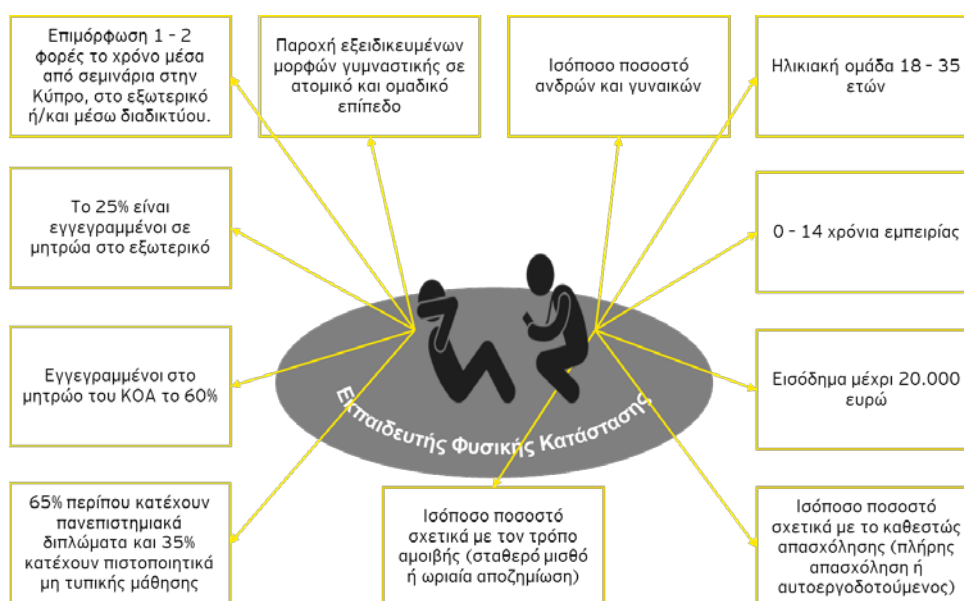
Επιμόρφωση 1 - 2 φορές το χρόνο μέσα από σεμινάρια στην Κύπρο, στο εξωτερικό ή/και μέσω διαδικτύου.

Παροχή εξειδικευμένων μορφών γυμναστικής σε ατομικό και ομαδικό επίπεδο

Ισόποσο ποσοστό ανδρών και γυναικών

Ηλικιακή ομάδα 18 - 35 ετών

Το 25% είναι εγγεγραμμένοι σε μητρώα στο εξωτερικό

0 - 14 χρόνια εμπειρίας

Εγγεγραμμένοι στο μητρώο του ΚΟΑ το 60%

Εκπαιδευτής Φυσικής Κατάστασης

Εισόδημα μέχρι 20.000 ευρώ

65% περίπου κατέχουν πανεπιστημιακά διπλώματα και 35% κατέχουν πιστοποιητικά μη τυπικής μάθησης

Ισόποσο ποσοστό σχετικά με τον τρόπο αμοιβής (σταθερό μισθό ή ωριαία αποζημίωση)

Ισόποσο ποσοστό σχετικά με το καθεστώς απασχόλησης (πλήρης απασχόληση ή αυτοεργοδοτούμενος)